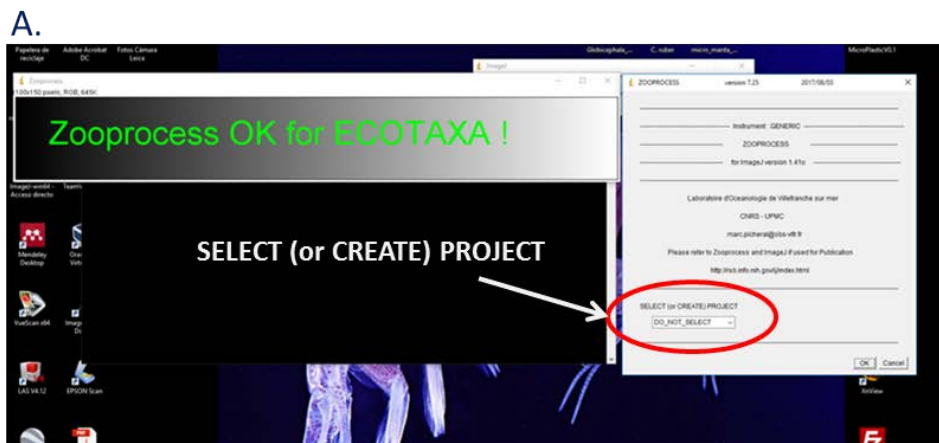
A.

Papelera de reciclaje
Adobe Acrobat DC
Fotos Cámara Leica
Globocephala_...
C. ruber
micro_manta_...
MicroPlasticV0.1

Zooprocess
100x150 pixels; RGB; 645K

Zooprocess OK for ECOTAXA !

ImageJ

ZOOPROCESS version 7.25 2017/08/03

Instrument : GENERIC
ZOOPROCESS
for ImageJ version 1.41o

Laboratoire d'Oceanologie de Villefranche sur mer
CNRS - UPMC
marc.picheral@obs-vlfr.fr
Please refer to Zooprocess and ImageJ if used for Publication
http://rsb.info.nih.gov/ij/index.html

SELECT (or CREATE) PROJECT
DO_NOT_SELECT

OK Cancel

SELECT (or CREATE) PROJECT

ImageJ-win64 - Acceso directo
Team
Mendeley Desktop
VueScan x64
LAS V4.12
EPSON Scan
XnView